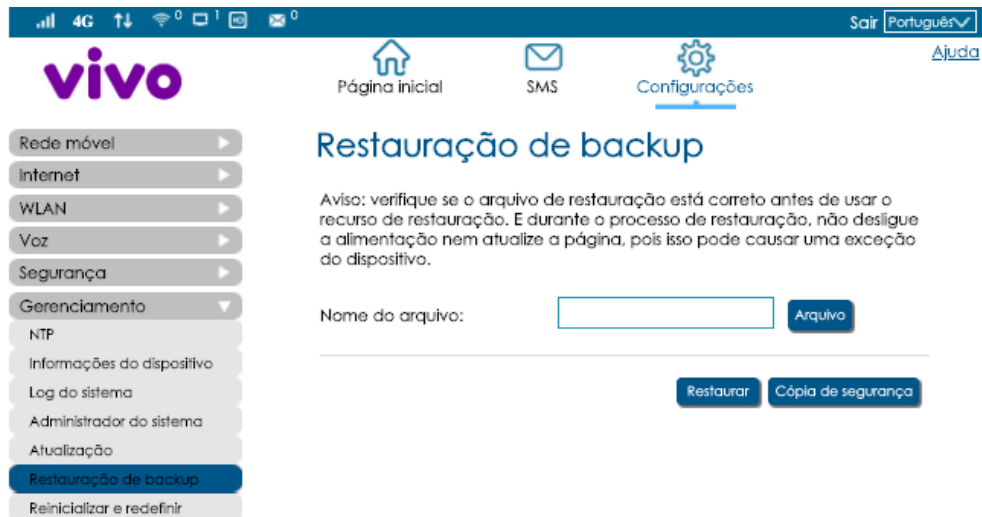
4G 0 1 0

Sair Português

vivo

Página inicial SMS Configurações

Ajuda

Rede móvel
Internet
WLAN
Voz
Segurança
Gerenciamento
NTP
Informações do dispositivo
Log do sistema
Administrador do sistema
Atualização
Restauração de backup
Reinicializar e redefinir

Restauração de backup

Aviso: verifique se o arquivo de restauração está correto antes de usar o recurso de restauração. E durante o processo de restauração, não desligue a alimentação nem atualize a página, pois isso pode causar uma exceção do dispositivo.

Nome do arquivo: Arquivo

Restaurar Cópia de segurança